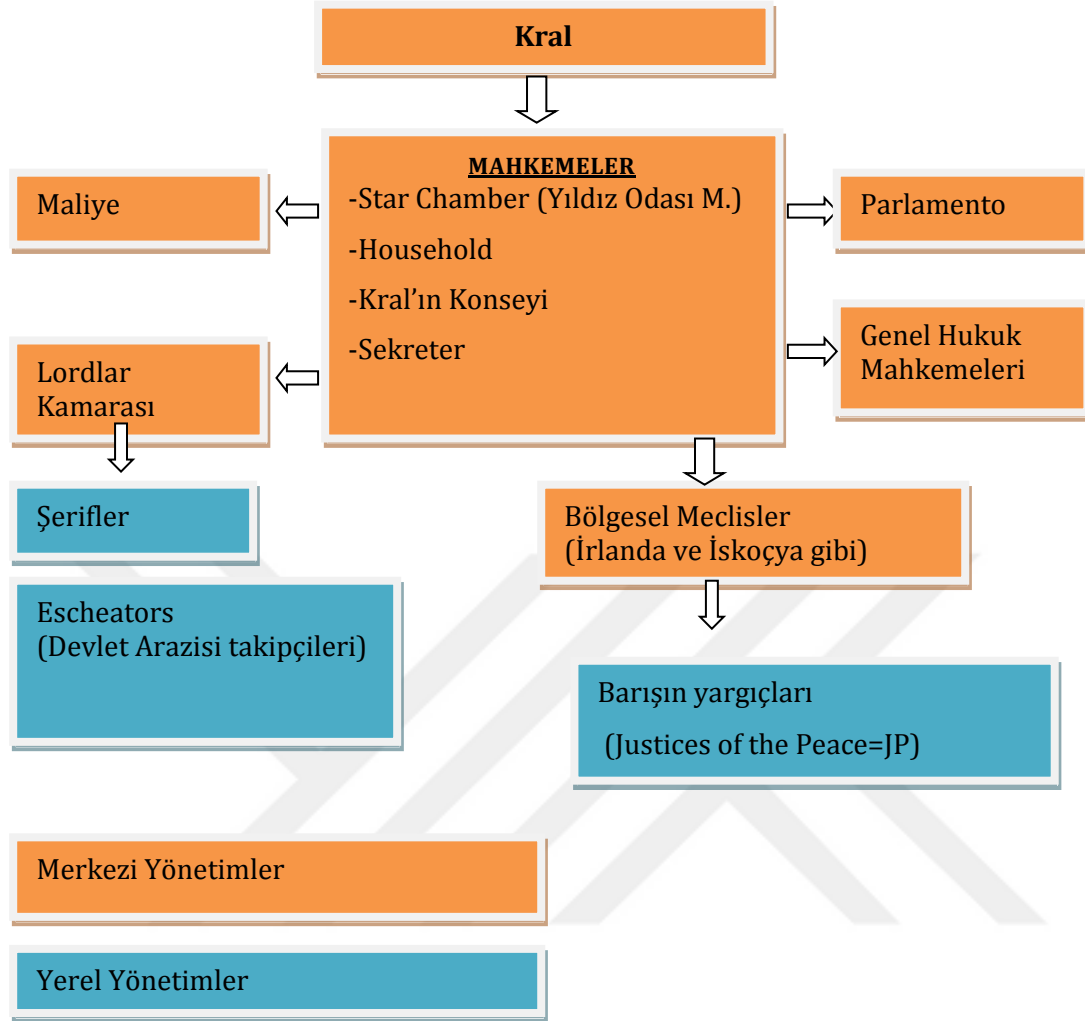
Kral

MAHKEMELER
-Star Chamber (Yıldız Odası M.)
-Household
-Kral'ın Konseyi
-Sekreter

Maliye

Parlamento

Lordlar Kamarası

Genel Hukuk Mahkemeleri

Şerifler

Bölgesel Meclisler (İrlanda ve İskoçya gibi)

Escheators (Devlet Arazisi takipçileri)

Barışın yargıçları

(Justices of the Peace=JP)

Merkezi Yönetimler

Yerel Yönetimler